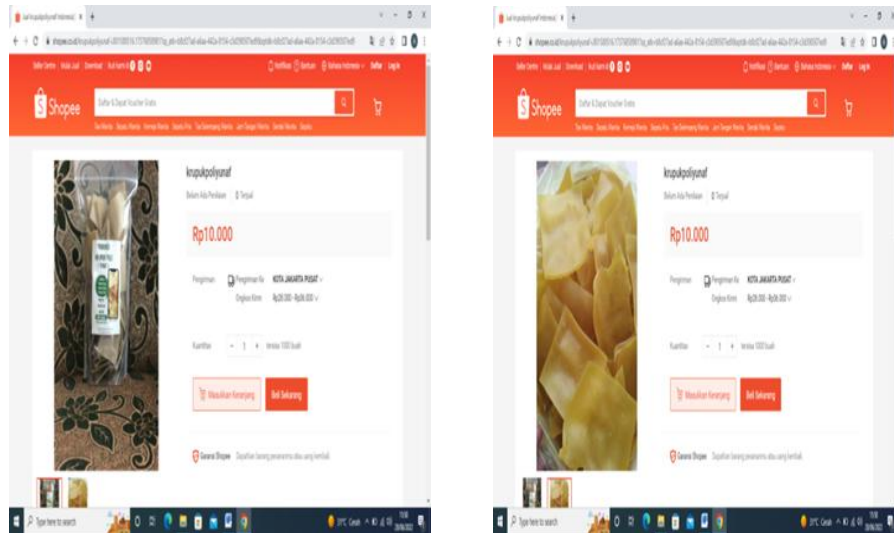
Shopee

Daftar & Dapat Voucher Gratis

krupukpoliyunaf

Belum Ada Penilaian | 0 Terjual

Rp10.000

Pengiriman | Pengiriman Ke KOTA JAKARTA PUSAT
Ongkos Kirim Rp26.000 - Rp36.000

Kuantitas | - 1 + | tersisa 1000 buah

Masukkan Keranjang | Beli Sekarang

Garansi Shopee | Dapatkan barang pesananmu atau uang kembali.

Type here to search

Shopee

Daftar & Dapat Voucher Gratis

krupukpoliyunaf

Belum Ada Penilaian | 0 Terjual

Rp10.000

Pengiriman | Pengiriman Ke KOTA JAKARTA PUSAT
Ongkos Kirim Rp26.000 - Rp36.000

Kuantitas | - 1 + | tersisa 1000 buah

Masukkan Keranjang | Beli Sekarang

Garansi Shopee | Dapatkan barang pesananmu atau uang kembali.

Type here to search